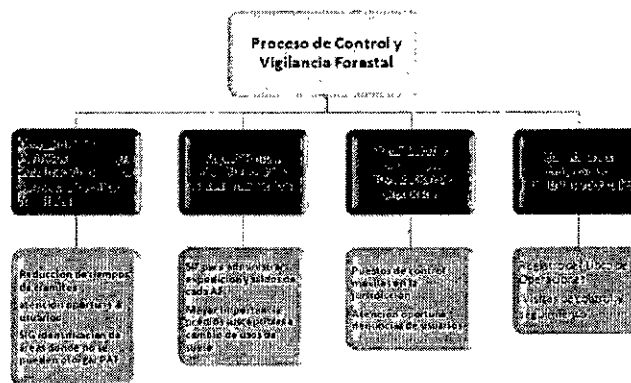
Proceso de Control y Vigilancia Forestal

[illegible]

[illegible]

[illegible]

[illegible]

Reducción de tiempos de trámites
Atención expeditiva a usuarios
SIG identificación de áreas donde no se pueden otorgar PAY

SIG para administración, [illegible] y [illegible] cada AF
Mayor importancia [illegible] a cambio de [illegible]

Puestos de control móviles en la jurisdicción
Atención oportuna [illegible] de usuarios

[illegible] Libro de Operaciones
Visitas de control y seguimiento